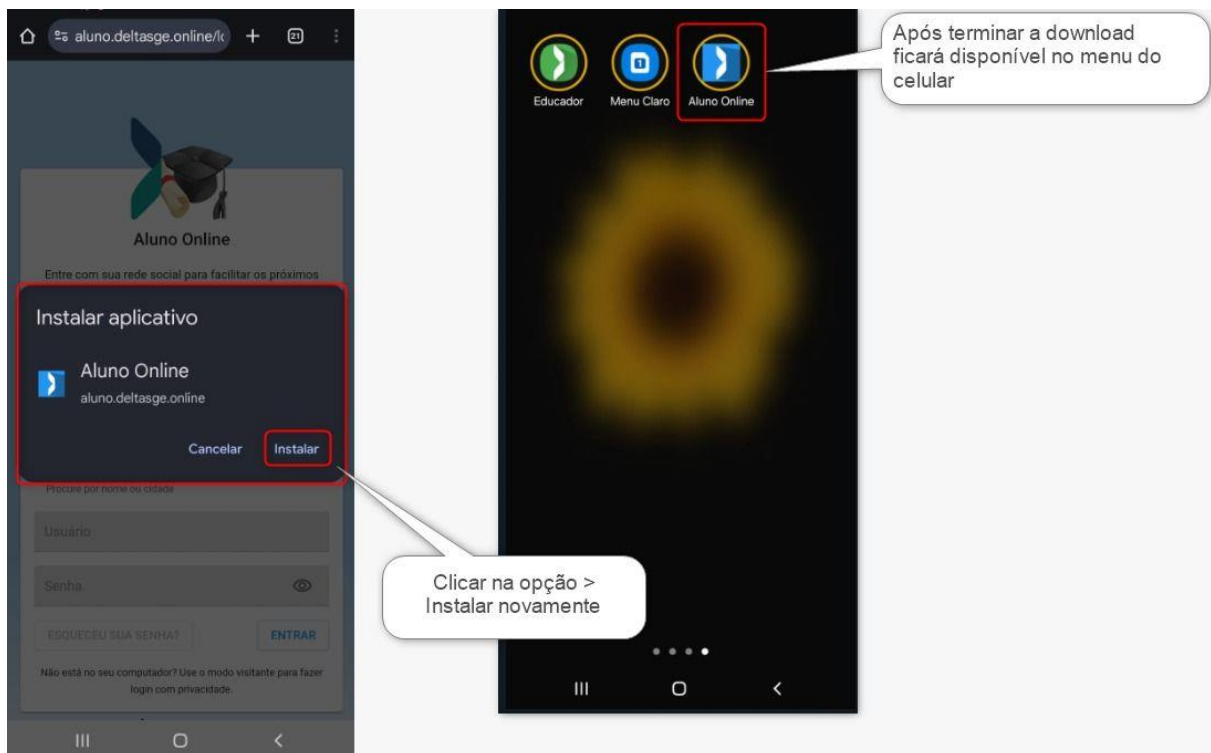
aluno.deltasge.online/l

21

Aluno Online

Entre com sua rede social para facilitar os próximos

Instalar aplicativo

Aluno Online

aluno.deltasge.online

Cancelar

Instalar

Procure por nome ou cidade

Usuário

Senha

ESQUECEU SUA SENHA?

ENTRAR

Não está no seu computador? Use o modo visitante para fazer login com privacidade.

Clicar na opção > Instalar novamente

Educador

Menu Claro

Aluno Online

Após terminar a download ficará disponível no menu do celular